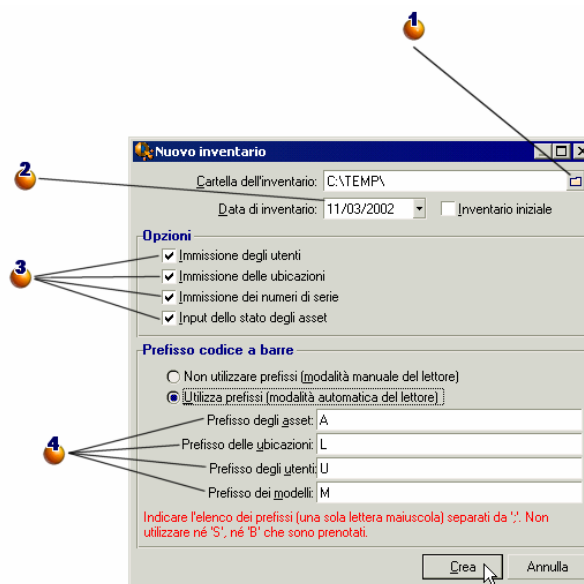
1

Nuovo inventario

2

Cartella dell'inventario: C:\TEMP\

Data di inventario: 11/03/2002

Inventario iniziale

Opzioni

3

Immissione degli utenti

Immissione delle ubicazioni

Immissione dei numeri di serie

Input dello stato degli asset

Prefisso codice a barre

Non utilizzare prefissi (modalità manuale del lettore)

Utilizza prefissi (modalità automatica del lettore)

4

Prefisso degli asset: A

Prefisso delle ubicazioni: L

Prefisso degli utenti: U

Prefisso dei modelli: M

Indicare l'elenco dei prefissi (una sola lettera maiuscola) separati da ';'. Non utilizzare né 'S', né 'B' che sono prenotati.

Crea

Annulla